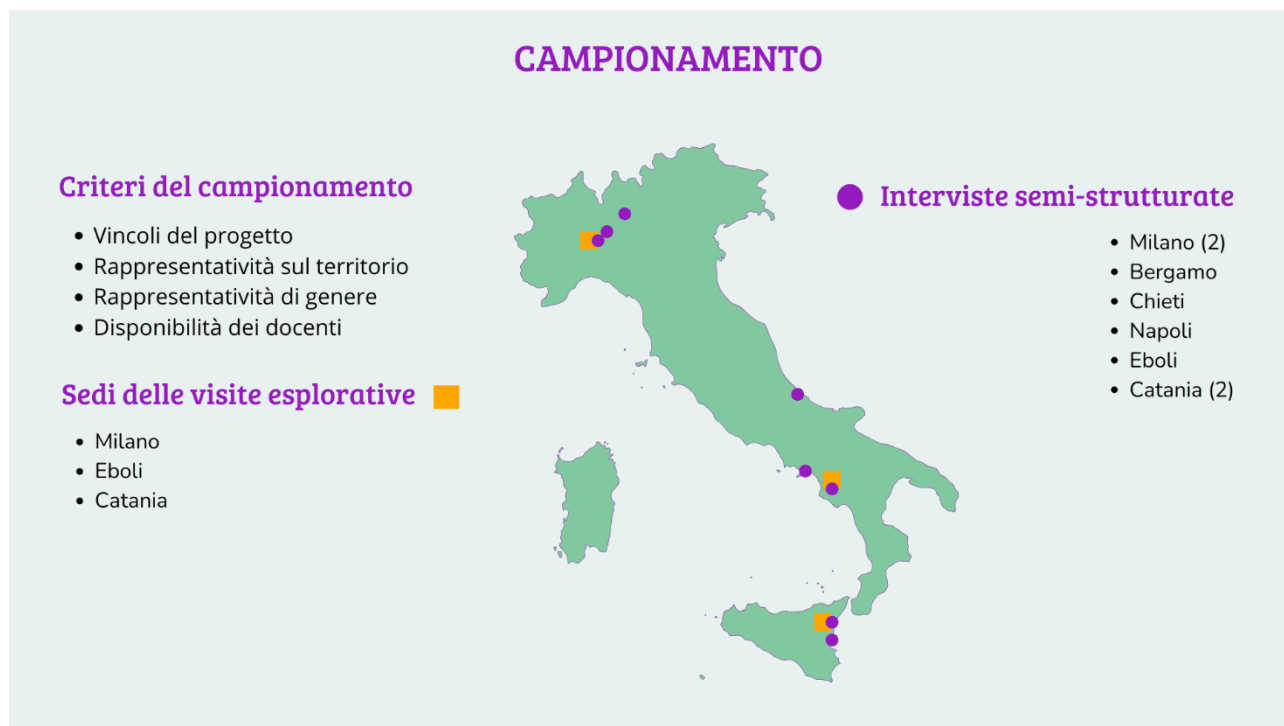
CAMPIONAMENTO

Criteri del campionamento

- Vincoli del progetto
- Rappresentatività sul territorio
- Rappresentatività di genere
- Disponibilità dei docenti

Sedi delle visite esplorative

- Milano
- Eboli
- Catania

Interviste semi-strutturate

- Milano (2)
- Bergamo
- Chieti
- Napoli
- Eboli
- Catania (2)